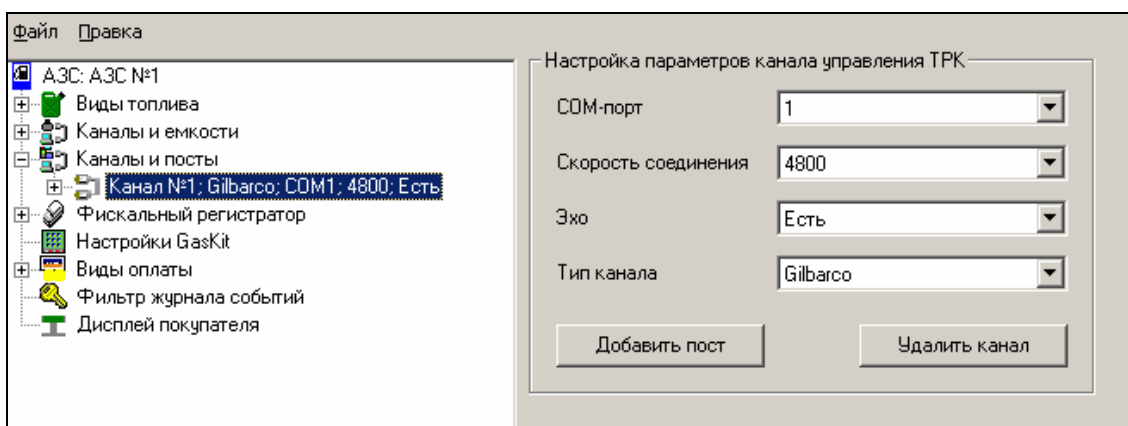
Файл Правка

АЗС: АЗС №1
Виды топлива
Каналы и емкости
Каналы и посты
Канал №1; Gilbarco; COM1; 4800; Есть
Фискальный регистратор
Настройки GasKit
Виды оплаты
Фильтр журнала событий
Дисплей покупателя

Настройка параметров канала управления ТРК

COM-порт 1

Скорость соединения 4800

Эхо Есть

Тип канала Gilbarco

Добавить пост

Удалить канал